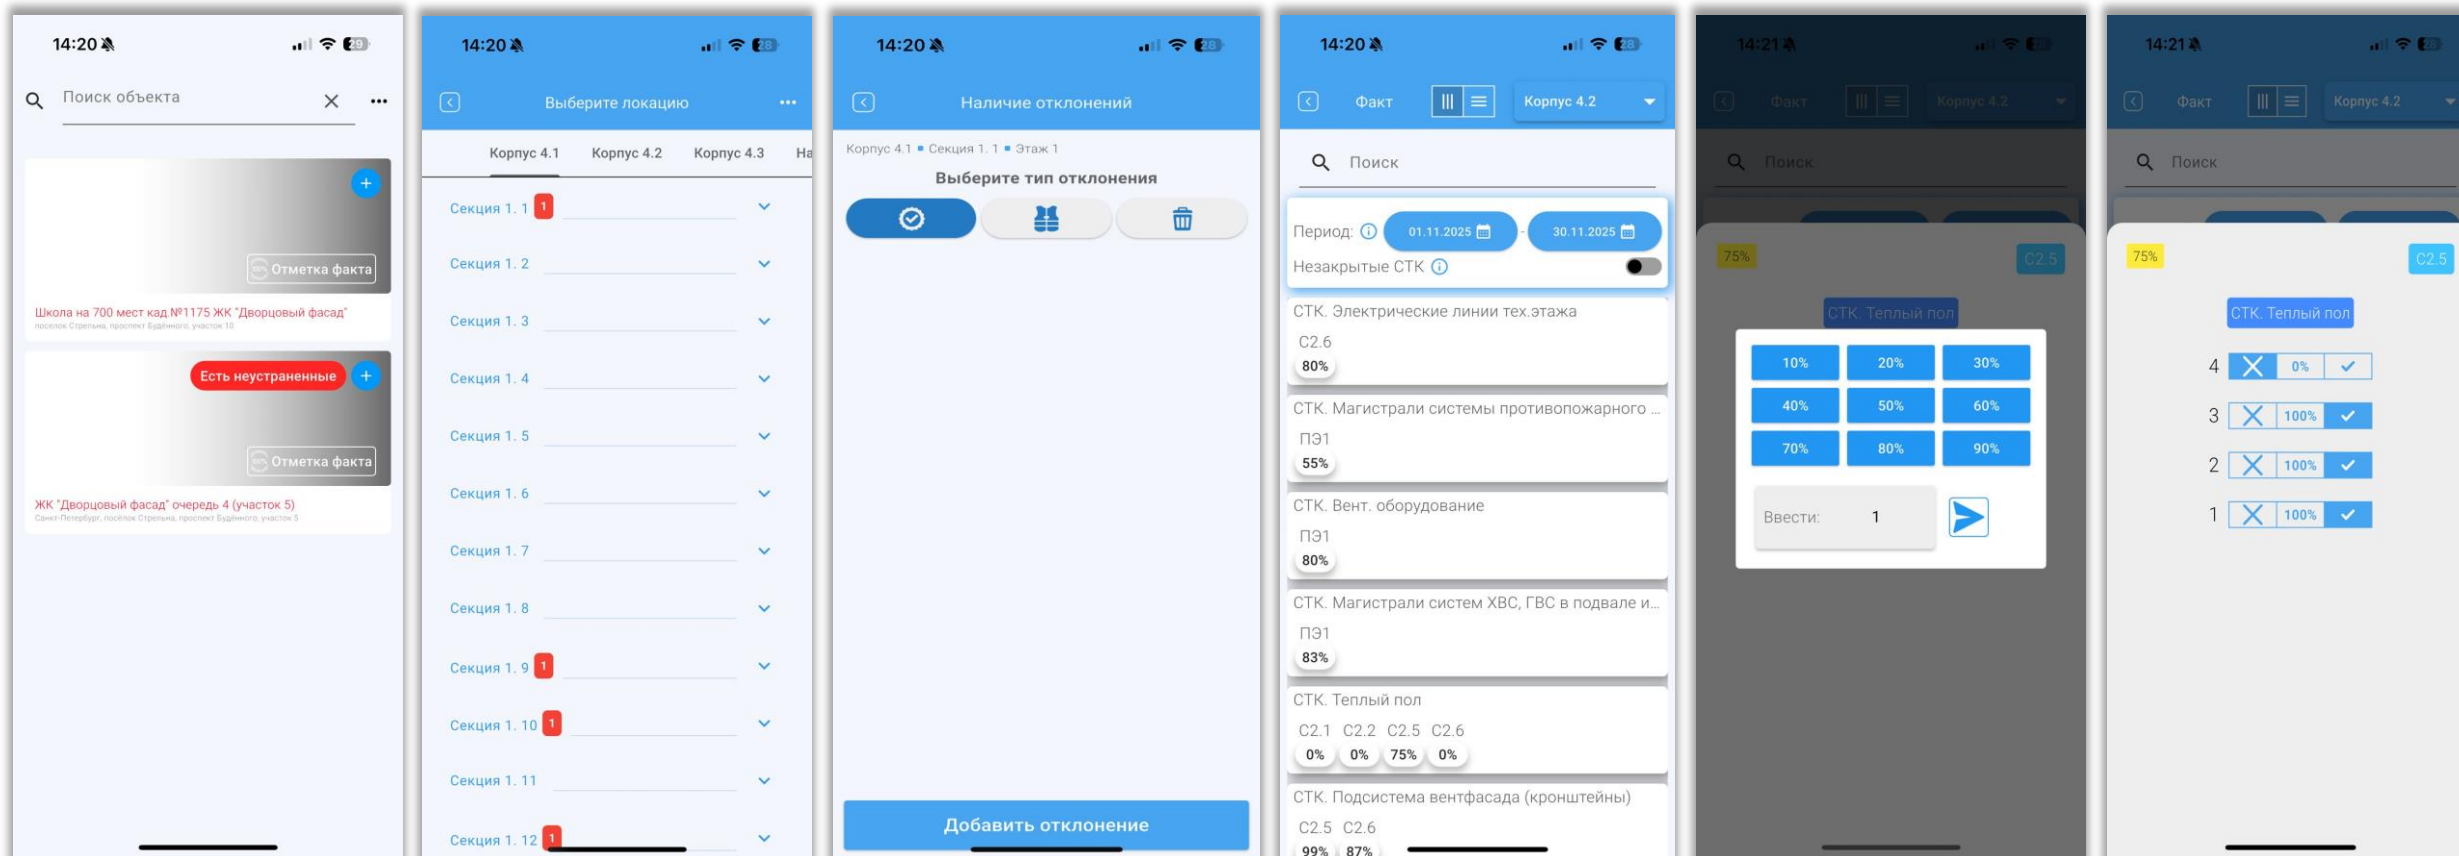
14:20

Поиск объекта

Отметка факта

Школа на 700 мест кад.№1175 ЖК "Дворцовый фасад"

посёлок Стрельна, проспект Буденного, участок 10

Есть неустраненные

Отметка факта

ЖК "Дворцовый фасад" очередь 4 (участок 5)

Санкт-Петербург, посёлок Стрельна, проспект Будённого, участок 5

14:20

Выберите локацию

Корпус 4.1 Корпус 4.2 Корпус 4.3 На

Секция 1. 1 1
Секция 1. 2
Секция 1. 3
Секция 1. 4
Секция 1. 5
Секция 1. 6
Секция 1. 7
Секция 1. 8
Секция 1. 9 1
Секция 1. 10 1
Секция 1. 11
Секция 1. 12 1

14:20

Наличие отклонений

Корпус 4.1 ▪ Секция 1. 1 ▪ Этаж 1

Выберите тип отклонения

Добавить отклонение

14:20

Факт

Корпус 4.2

Поиск

Период: 01.11.2025 - 30.11.2025

Незакрытые СТК

СТК. Электрические линии тех.этажа
С2.6
80%

СТК. Магистрали системы противопожарного ...
ПЭ1
55%

СТК. Вент. оборудование
ПЭ1
80%

СТК. Магистрали систем ХВС, ГВС в подвале и...
ПЭ1
83%

СТК. Теплый пол
С2.1 С2.2 С2.5 С2.6
0% 0% 75% 0%

СТК. Подсистема вентфасада (кронштейны)
С2.5 С2.6
99% 87%

14:21

Факт

Корпус 4.2

Поиск

75%

С2.5

СТК. Теплый пол

| 10% | 20% | 30% |
|---|---|---|
| 40% | 50% | 60% |
| 70% | 80% | 90% |

Ввести: 1

14:21

Факт

Корпус 4.2

Поиск

75%

С2.5

СТК. Теплый пол

4 0%
3 100%
2 100%
1 100%